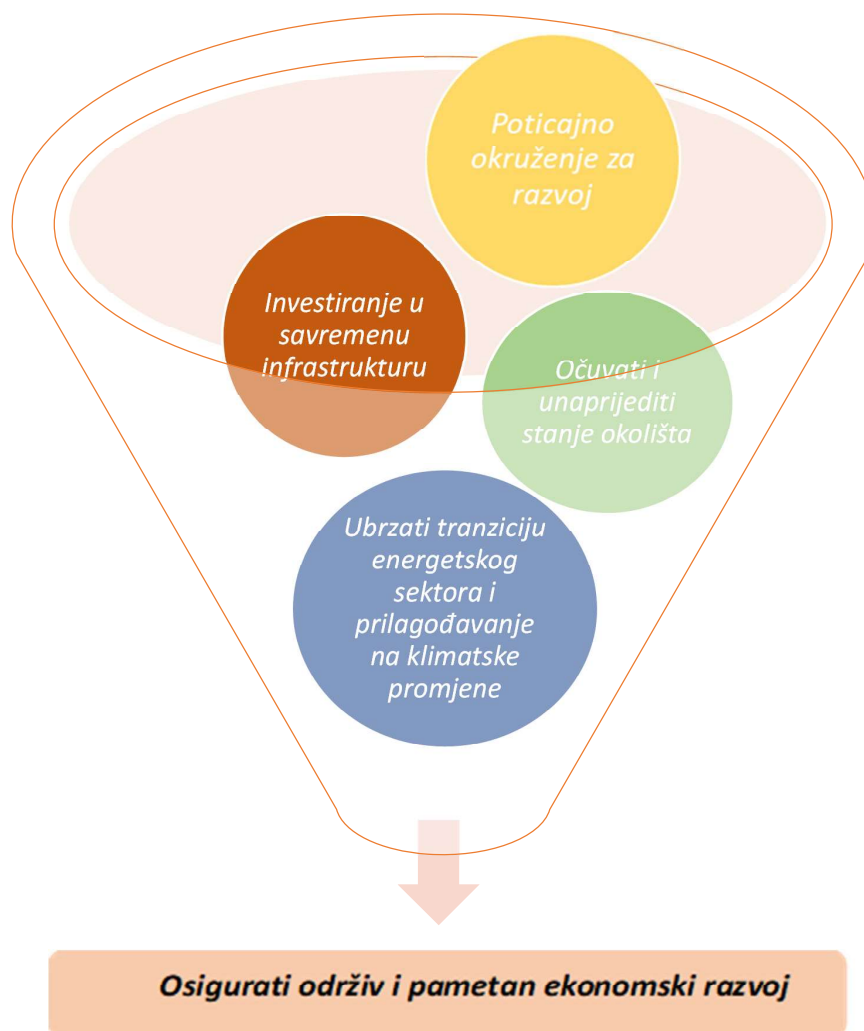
Poticajno okruženje za razvoj

Investiranje u savremenu infrastrukturu

Očuvati i unaprijediti stanje okolišta

Ubrzati tranziciju energetskog sektora i prilagođavanje na klimatske promjene

Osigurati održiv i pametan ekonomski razvoj